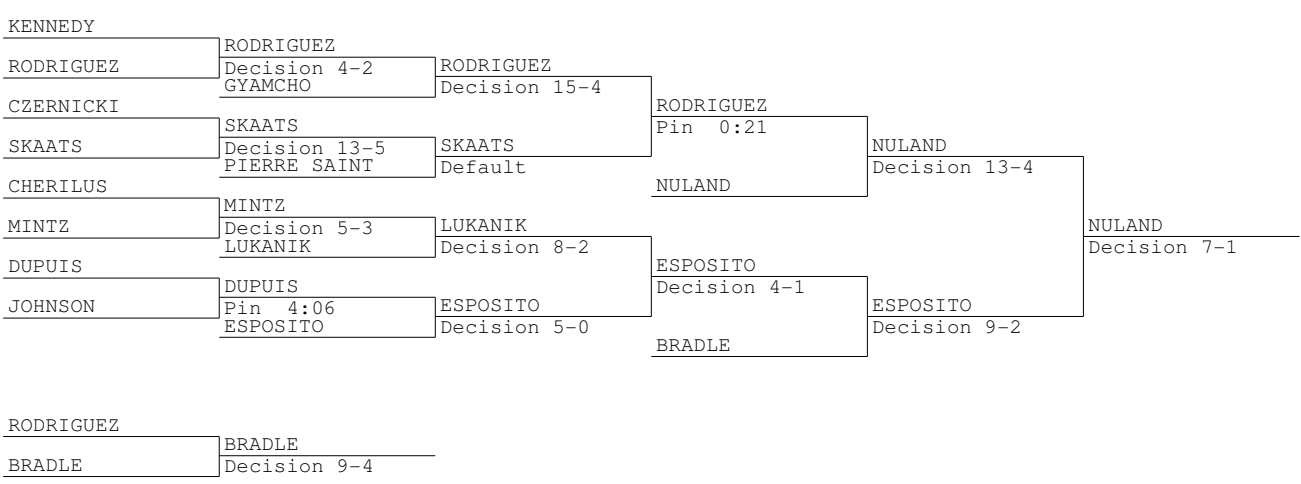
KENNEDY
RODRIGUEZ
CZERNICKI
SKAATS
CHERILUS
MINTZ
DUPUIS
JOHNSON

RODRIGUEZ
Decision 4–2
GYAMCHO
SKAATS
Decision 13–5
PIERRE SAINT
MINTZ
Decision 5–3
LUKANIK
DUPUIS
Pin 4:06
ESPOSITO

RODRIGUEZ
Decision 15–4
SKAATS
Default
LUKANIK
Decision 8–2
ESPOSITO
Decision 5–0

RODRIGUEZ
Pin 0:21
NULAND
ESPOSITO
Decision 4–1
BRADLE

NULAND
Decision 13–4
ESPOSITO
Decision 9–2

NULAND
Decision 7–1

RODRIGUEZ
BRADLE
BRADLE
Decision 9–4